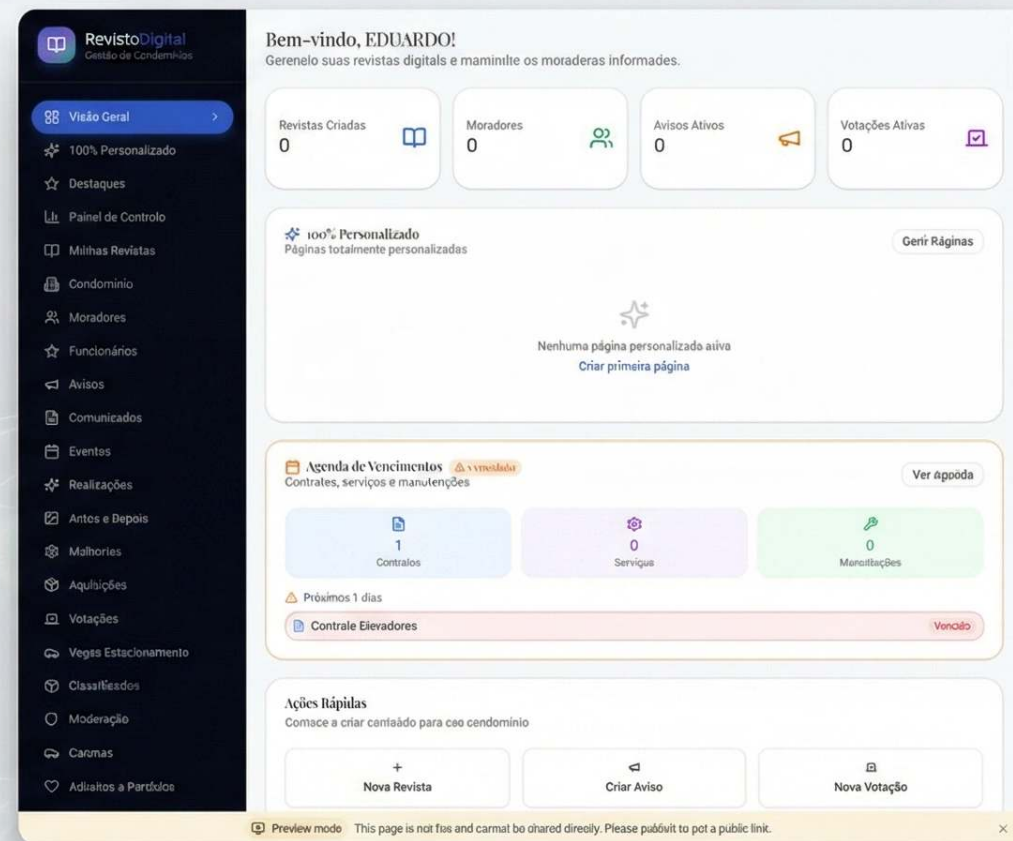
RevistoDigital
Gestão de Condomínios

Visão Geral
100% Personalizado
Destaques
Painel de Controlo
Milhas Revistas
Condomínio
Moradores
Funcionários
Avisos
Comunicados
Eventos
Realizações
Antes e Depois
Malhories
Aquibições
Votações
Veges Estacionamento
Classifiesdos
Moderação
Carmas
Adiaitos a Partidos

Bem-vindo, EDUARDO!
Gerenelo suas revistas digitais e maminilte os moraderas informades.

Revistas Criadas
0

Moradores
0

Avisos Ativos
0

Votações Ativas
0

100% Personalizado
Páginas totalmente personalizadas
Gerir Ráginas

Nenhuma página personalizado aiiva
Criar primeira página

Agenda de Vencimentos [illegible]
Contrates, serviços e manulenções
Ver Agoóda

1
Contralos

0
Serviços

0
Manutêtações

Próximos 1 dias
Contrale Elevadores
Vencido

Ações Rápidas
Comace a criar cantaúdo para ceo cendomínio

+
Nova Revista

Criar Aviso

Nova Votação

Preview mode This page is not fias and carmat bo chared direoily. Please pablvit to pot a public link.